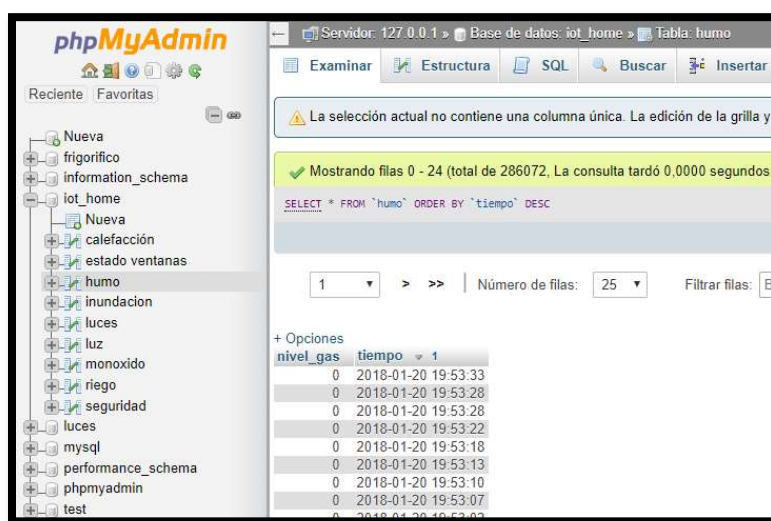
phpMyAdmin

Reciente Favoritas

Nueva
frigorifico
information_schema
iot_home
Nueva
calefacción
estado ventanas
humo
inundacion
luces
luz
monoxido
riego
seguridad
luces
mysql
performance_schema
phpmyadmin
test

Servidor: 127.0.0.1 » Base de datos: iot_home » Tabla: humo

Examinar | Estructura | SQL | Buscar | Insertar

La selección actual no contiene una columna única. La edición de la grilla y

Mostrando filas 0 - 24 (total de 286072, La consulta tardó 0,0000 segundos

SELECT * FROM `humo` ORDER BY `tiempo` DESC

1 > >> | Número de filas: 25 | Filtrar filas: B

+ Opciones

| nivel_gas | tiempo 1 |
|---|---|
| 0 | 2018-01-20 19:53:33 |
| 0 | 2018-01-20 19:53:28 |
| 0 | 2018-01-20 19:53:28 |
| 0 | 2018-01-20 19:53:22 |
| 0 | 2018-01-20 19:53:18 |
| 0 | 2018-01-20 19:53:13 |
| 0 | 2018-01-20 19:53:10 |
| 0 | 2018-01-20 19:53:07 |
| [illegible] | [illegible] |